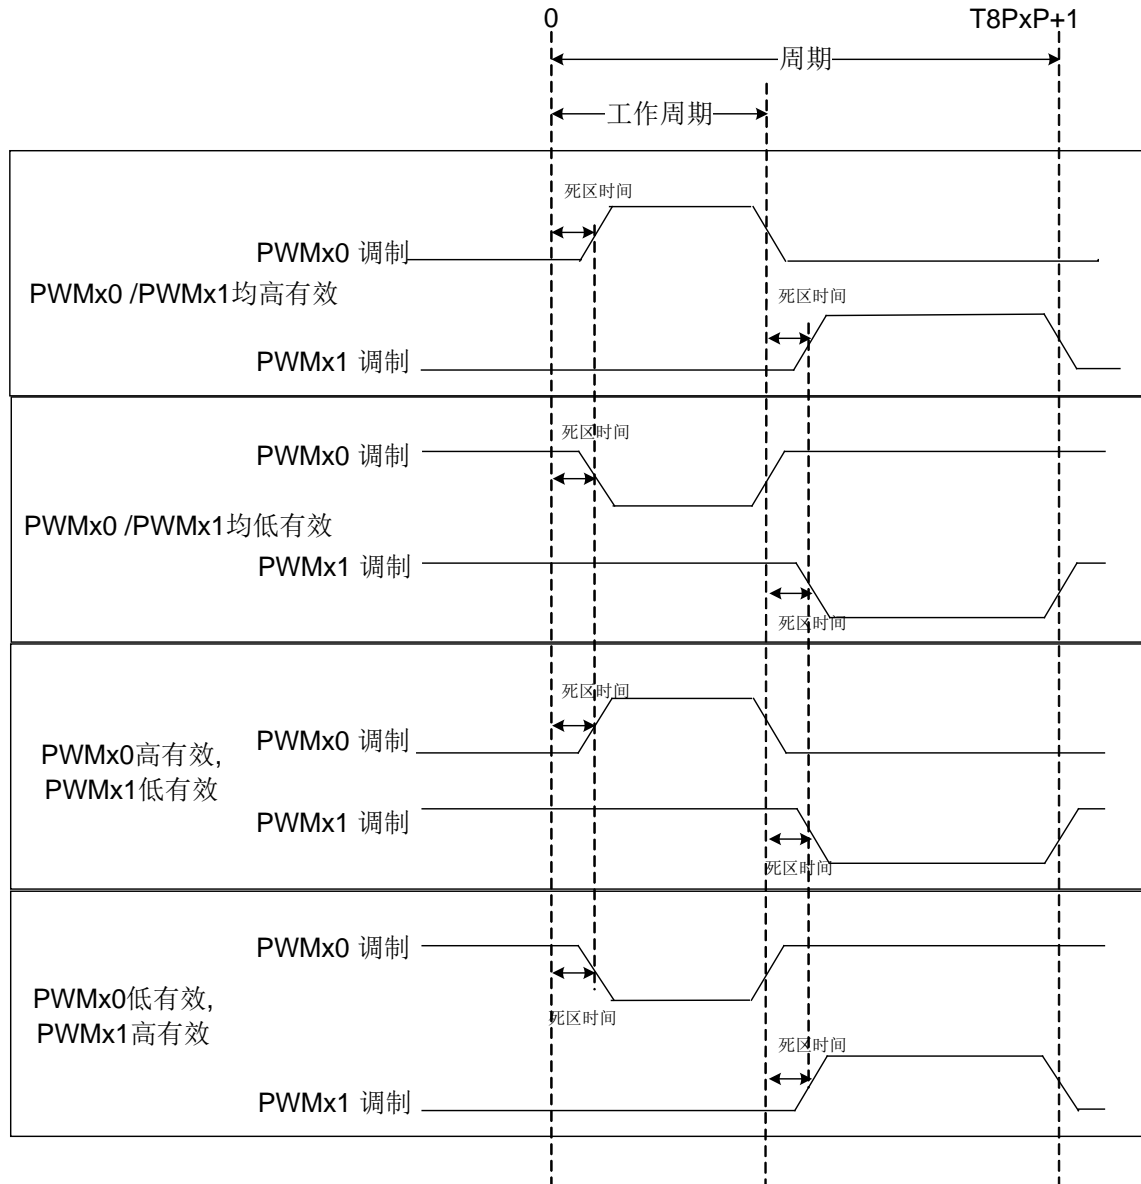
0

T8PxP+1

周期

工作周期

死区时间

PWMx0 调制

PWMx0 /PWMx1均高有效

死区时间

PWMx1 调制

死区时间

PWMx0 调制

PWMx0 /PWMx1均低有效

PWMx1 调制

死区时间

死区时间

PWMx0高有效, PWMx1低有效

PWMx0 调制

PWMx1 调制

死区时间

PWMx0 调制

PWMx0低有效, PWMx1高有效

死区时间

死区时间

PWMx1 调制